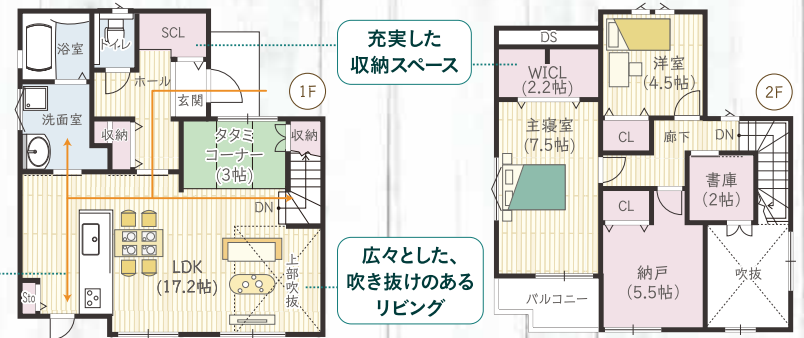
浴室
トイレ
SCL
ホール
玄関
洗面室
収納
タタミコーナー
(3帖)
収納
1F
DN
LDK
(17.2帖)
上部吹抜
Sto

充実した収納スペース

広々とした、吹き抜けのあるリビング

DS
WICL
(2.2帖)
洋室
(4.5帖)
2F
主寝室
(7.5帖)
CL
廊下
DN
書庫
(2帖)
CL
納戸
(5.5帖)
吹抜
バルコニー